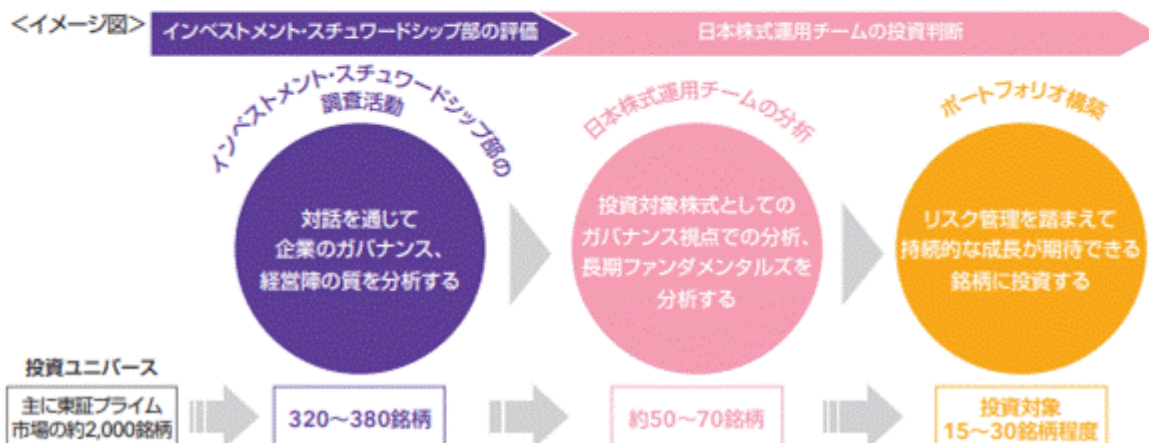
<イメージ図>

インベストメント・スチュワードシップ部の評価

日本株式運用チームの投資判断

インベストメント・スチュワードシップ部の調査活動

対話を通じて企業のガバナンス、経営陣の質を分析する

日本株式運用チームの分析

投資対象株式としてのガバナンス視点での分析、長期ファンダメンタルズを分析する

ポートフォリオ構築

リスク管理を踏まえて持続的な成長が期待できる銘柄に投資する

投資ユニバース

主に東証プライム市場の約2,000銘柄

320～380銘柄

約50～70銘柄

投資対象
15～30銘柄程度